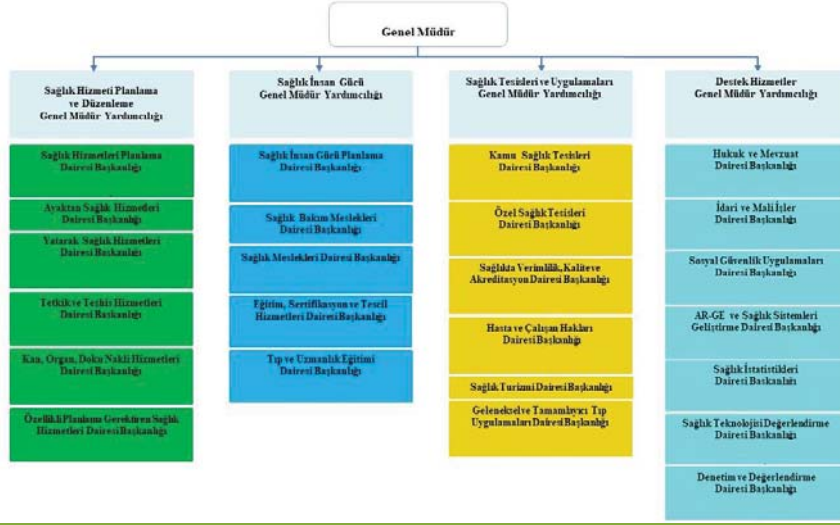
Genel Müdür

Sağlık Hizmeti Planlama ve Düzenleme Genel Müdür Yardımcılığı

Sağlık Hizmetleri Planlama Dairesi Başkanlığı

Ayaktan Sağlık Hizmetleri Dairesi Başkanlığı

Yatarak Sağlık Hizmetleri Dairesi Başkanlığı

Tetkik ve Teşhis Hizmetleri Dairesi Başkanlığı

Kan, Organ, Doku Nakli Hizmetleri Dairesi Başkanlığı

Özellikli Planlama Gerektiren Sağlık Hizmetleri Dairesi Başkanlığı

Sağlık İnsan Gücü Genel Müdür Yardımcılığı

Sağlık İnsan Gücü Planlama Dairesi Başkanlığı

Sağlık Bakım Meslekleri Dairesi Başkanlığı

Sağlık Meslekleri Dairesi Başkanlığı

Eğitim, Sertifikasyon ve Tescil Hizmetleri Dairesi Başkanlığı

Tıp ve Uzmanlık Eğitimi Dairesi Başkanlığı

Sağlık Tesisleri ve Uygulamaları Genel Müdür Yardımcılığı

Kamu Sağlık Tesisleri Dairesi Başkanlığı

Özel Sağlık Tesisleri Dairesi Başkanlığı

Sağlıkta Verimlilik, Kalite ve Akreditasyon Dairesi Başkanlığı

Hasta ve Çalışan Hakları Dairesi Başkanlığı

Sağlık Turizmi Dairesi Başkanlığı

Geleneksel ve Tamamlayıcı Tıp Uygulamaları Dairesi Başkanlığı

Destek Hizmetler Genel Müdür Yardımcılığı

Hukuk ve Mevzuat Dairesi Başkanlığı

İdari ve Mali İşler Dairesi Başkanlığı

Sosyal Güvenlik Uygulamaları Dairesi Başkanlığı

AR-GE ve Sağlık Sistemleri Geliştirme Dairesi Başkanlığı

Sağlık İstatistikleri Dairesi Başkanlığı

Sağlık Teknolojisi Değerlendirme Dairesi Başkanlığı

Denetim ve Değerlendirme Dairesi Başkanlığı